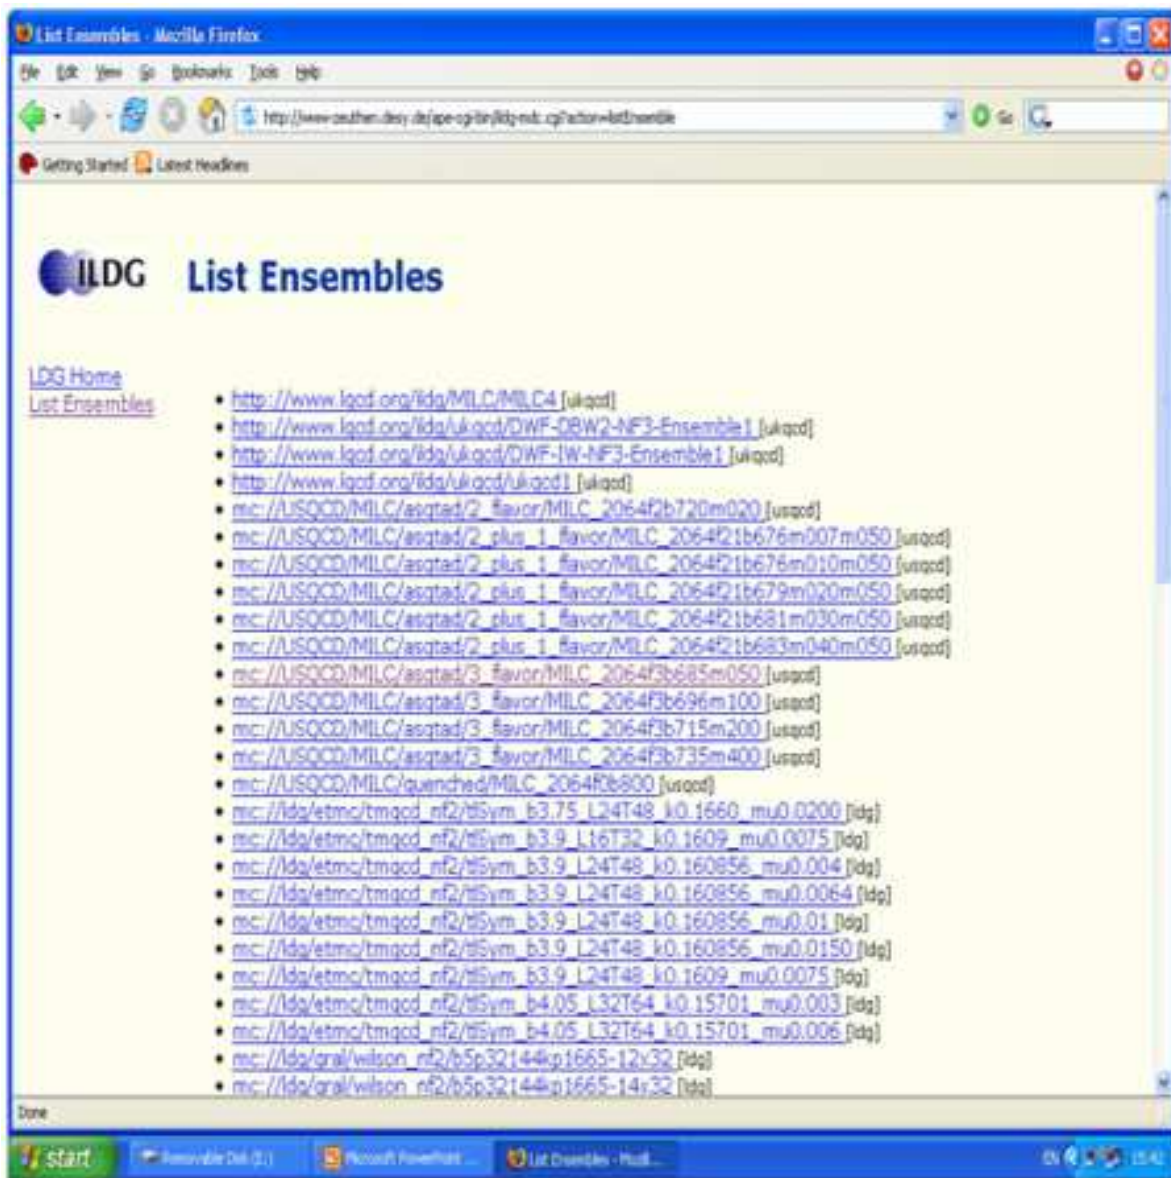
List Ensembles - Mozilla Firefox

File Edit View Go Bookmarks Tools Help

http://www-zeuthen.desy.de/ape-cgi/bin/ildg-mdc.cgi?action=listEnsemble

Go

Getting Started Latest Headlines

ILDG List Ensembles

LDG Home
List Ensembles

- http://www.lqcd.org/ildg/MILC/MILC4 [ukqcd]
- http://www.lqcd.org/ildg/ukqcd/DWF-DBW2-NF3-Ensemble1 [ukqcd]
- http://www.lqcd.org/ildg/ukqcd/DWF-IW-NF3-Ensemble1 [ukqcd]
- http://www.lqcd.org/ildg/ukqcd/ukqcd1 [ukqcd]
- mc://USQCD/MILC/asqtad/2_flavor/MILC_2064f2b720m020 [usqcd]
- mc://USQCD/MILC/asqtad/2_plus_1_flavor/MILC_2064f21b676m007m050 [usqcd]
- mc://USQCD/MILC/asqtad/2_plus_1_flavor/MILC_2064f21b676m010m050 [usqcd]
- mc://USQCD/MILC/asqtad/2_plus_1_flavor/MILC_2064f21b679m020m050 [usqcd]
- mc://USQCD/MILC/asqtad/2_plus_1_flavor/MILC_2064f21b681m030m050 [usqcd]
- mc://USQCD/MILC/asqtad/2_plus_1_flavor/MILC_2064f21b683m040m050 [usqcd]
- mc://USQCD/MILC/asqtad/3_flavor/MILC_2064f3b685m050 [usqcd]
- mc://USQCD/MILC/asqtad/3_flavor/MILC_2064f3b696m100 [usqcd]
- mc://USQCD/MILC/asqtad/3_flavor/MILC_2064f3b715m200 [usqcd]
- mc://USQCD/MILC/asqtad/3_flavor/MILC_2064f3b735m400 [usqcd]
- mc://USQCD/MILC/quenched/MILC_2064f0b800 [usqcd]
- mc://ildg/etmc/tmqcd_nf2/tlSym_b3.75_L24T48_k0.1660_mu0.0200 [ildg]
- mc://ildg/etmc/tmqcd_nf2/tlSym_b3.9_L16T32_k0.1609_mu0.0075 [ildg]
- mc://ildg/etmc/tmqcd_nf2/tlSym_b3.9_L24T48_k0.160856_mu0.004 [ildg]
- mc://ildg/etmc/tmqcd_nf2/tlSym_b3.9_L24T48_k0.160856_mu0.0064 [ildg]
- mc://ildg/etmc/tmqcd_nf2/tlSym_b3.9_L24T48_k0.160856_mu0.01 [ildg]
- mc://ildg/etmc/tmqcd_nf2/tlSym_b3.9_L24T48_k0.160856_mu0.0150 [ildg]
- mc://ildg/etmc/tmqcd_nf2/tlSym_b3.9_L24T48_k0.1609_mu0.0075 [ildg]
- mc://ildg/etmc/tmqcd_nf2/tlSym_b4.05_L32T64_k0.15701_mu0.003 [ildg]
- mc://ildg/etmc/tmqcd_nf2/tlSym_b4.05_L32T64_k0.15701_mu0.006 [ildg]
- mc://ildg/gral/wilson_nf2/b5p32144kp1665-12x32 [ildg]
- mc://ildg/gral/wilson_nf2/b5p32144kp1665-14x32 [ildg]

Done

start Removable Disk (E:) Microsoft PowerPoint ... List Ensembles - Mozil... EN 15:42